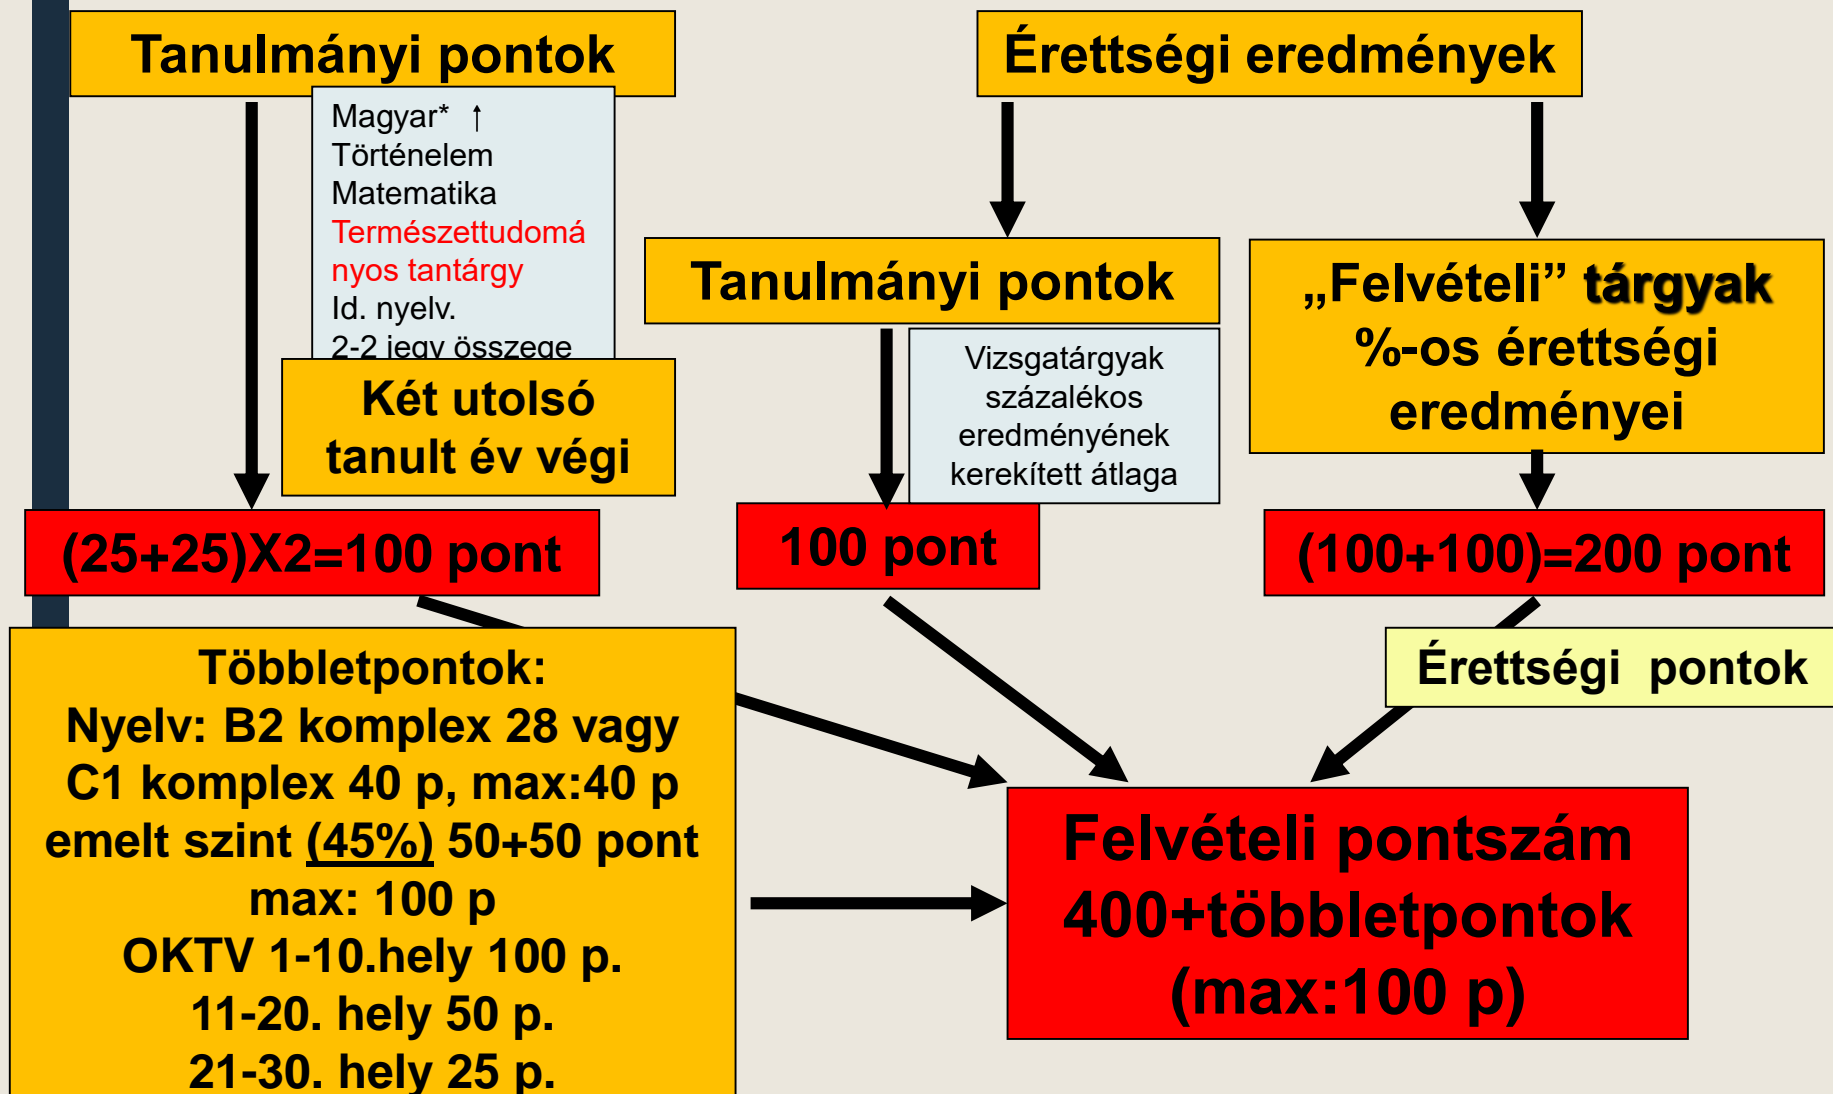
Tanulmányi pontok

Magyar* ↑
Történelem
Matematika
Természettudományos tantárgy
Id. nyelv.
2-2 jegy összege

Két utolsó tanult év végi

(25+25)X2=100 pont

Érettségi eredmények

Tanulmányi pontok

Vizsgatárgyak százalékos eredményének kerekített átlaga

100 pont

„Felvételi” tárgyak %-os érettségi eredményei

(100+100)=200 pont

Érettségi pontok

Többletpontok:
Nyelv: B2 komplex 28 vagy C1 komplex 40 p, max:40 p
emelt szint (45%) 50+50 pont max: 100 p
OKTV 1-10.hely 100 p.
11-20. hely 50 p.
21-30. hely 25 p.

Felvételi pontszám
400+többletpontok
(max:100 p)